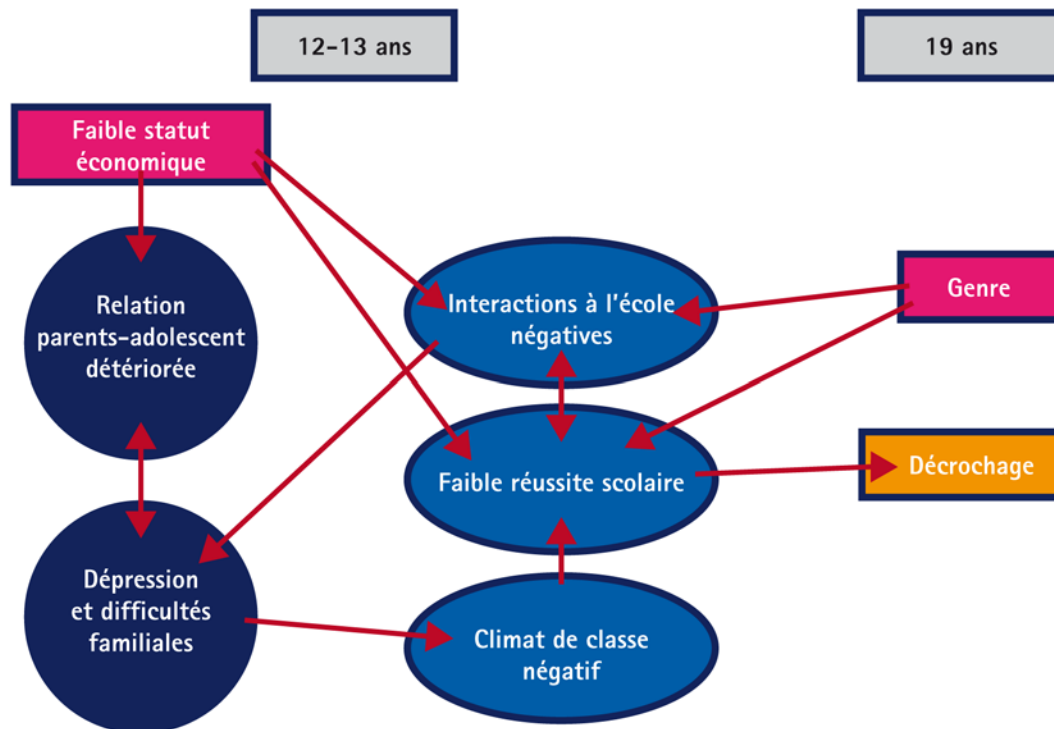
12-13 ans

19 ans

Faible statut économique

Relation parents-adolescent détériorée

Interactions à l'école négatives

Genre

Faible réussite scolaire

Décrochage

Dépression et difficultés familiales

Climat de classe négatif